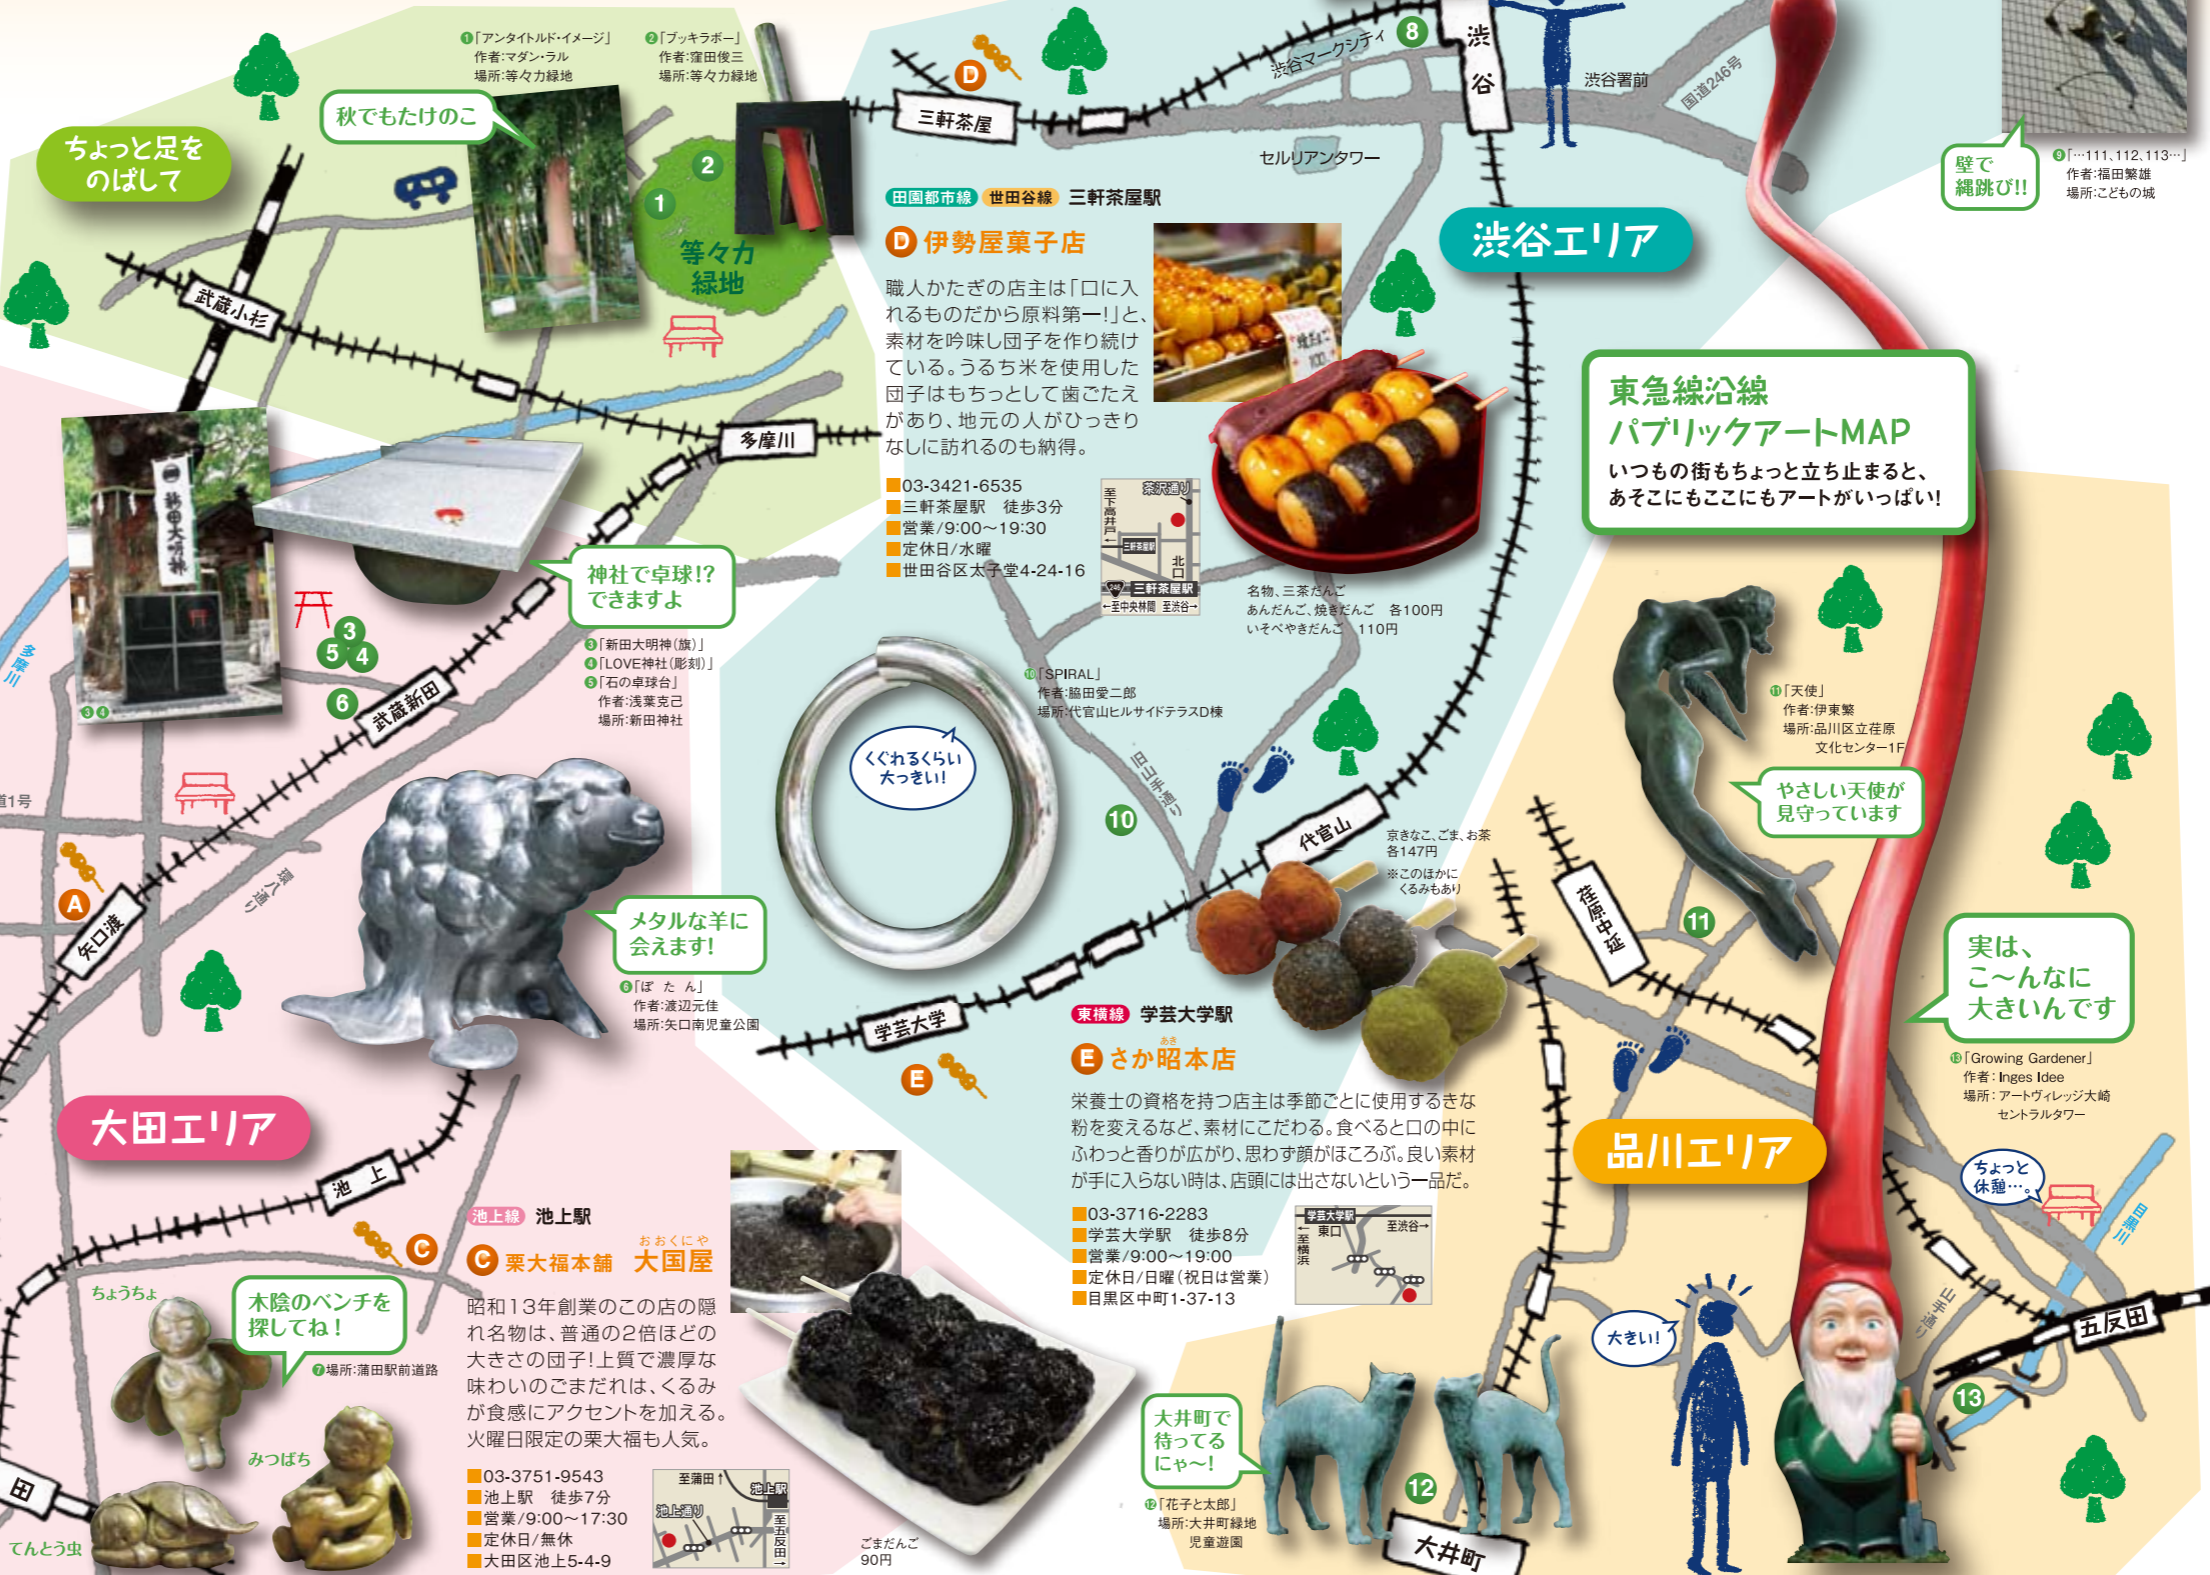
ちょっと足をのばして

秋でもたけのこ

❶「アンタイトルド・イメージ」
作者:マダン・ラル
場所:等々力緑地

❷「ブッキラボー」
作者:窪田俊三
場所:等々力緑地

等々力緑地

武蔵小杉

多摩川

三軒茶屋

渋谷マークシティ

渋谷

渋谷署前

国道246号

セルリアンタワー

壁で縄跳び!!

❾「…111、112、113…」
作者:福田繁雄
場所:こどもの城

渋谷エリア

田園都市線 世田谷線 三軒茶屋駅

D 伊勢屋菓子店

職人かたぎの店主は「口に入れるものだから原料第一!」と、素材を吟味し団子を作り続けている。うるち米を使用した団子はもちっとして歯ごたえがあり、地元の人がひっきりなしに訪れるのも納得。

■03-3421-6535
■三軒茶屋駅 徒歩3分
■営業/9:00~19:30
■定休日/水曜
■世田谷区太子堂4-24-16

名物、三茶だんご
あんだんご、焼きだんご 各100円
いそべやきだんご 110円

東急線沿線
パブリックアートMAP
いつもの街もちょっと立ち止まると、あそこにもここにもアートがいっぱい!

神社で卓球!?できますよ

❸「新田大明神(旗)」
❹「LOVE神社(彫刻)」
❺「石の卓球台」
作者:浅葉克己
場所:新田神社

多摩川

武蔵新田

⓾「SPIRAL」
作者:脇田愛二郎
場所:代官山ヒルサイドテラスD棟

くぐれるくらい大っきい!

旧山手通り

⓫「天使」
作者:伊東繁
場所:品川区立荏原文化センター1F

やさしい天使が見守っています

国道1号

環八通り

A

矢口渡

メタルな羊に会えます!

❻「ぱ た ん」
作者:渡辺元佳
場所:矢口南児童公園

代官山

京きなこ、ごま、お茶 各147円
※このほかにくるみもあり

荏原中延

実は、こ~んなに大きいんです

学芸大学

東横線 学芸大学駅

E さか昭本店

栄養士の資格を持つ店主は季節ごとに使用するきな粉を変えるなど、素材にこだわる。食べると口の中にふわっと香りが広がり、思わず顔がほころぶ。良い素材が手に入らない時は、店頭には出さないという一品だ。

■03-3716-2283
■学芸大学駅 徒歩8分
■営業/9:00~19:00
■定休日/日曜(祝日は営業)
■目黒区中町1-37-13

⓭「Growing Gardener」
作者:Inges Idee
場所:アートヴィレッジ大崎セントラルタワー

大田エリア

品川エリア

池上

池上線 池上駅

C 粟大福本舗 大国屋

昭和13年創業のこの店の隠れ名物は、普通の2倍ほどの大きさの団子!上質で濃厚な味わいのごまだれは、くるみが食感にアクセントを加える。火曜日限定の粟大福も人気。

■03-3751-9543
■池上駅 徒歩7分
■営業/9:00~17:30
■定休日/無休
■大田区池上5-4-9

ごまだんご 90円

ちょうちょ

木陰のベンチを探してね!

❼場所:蒲田駅前道路

みつばち

てんとう虫

大井町で待ってるにゃ~!

⓬「花子と太郎」
場所:大井町緑地児童遊園

大井町

大きい!

ちょっと休憩…

目黒川

山手通り

五反田